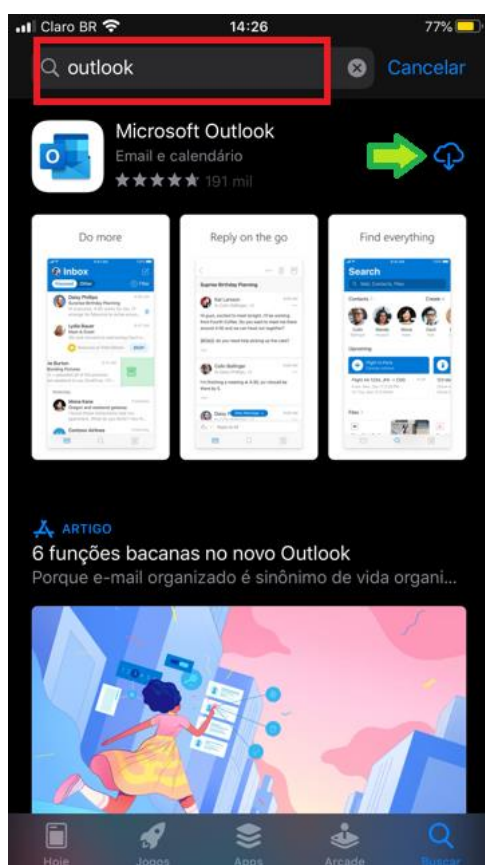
Claro BR 14:26 77%

outlook Cancelar

Microsoft Outlook
Email e calendário
★★★★★ 191 mil

Do more
Inbox
Focused Other Filter

Reply on the go
Surprise Birthday Planning

Find everything
Search
Contacts
Upcoming
Files

ARTIGO
6 funções bacanas no novo Outlook
Porque e-mail organizado é sinônimo de vida organi...

Hoje Jogos Apps Arcade Buscar